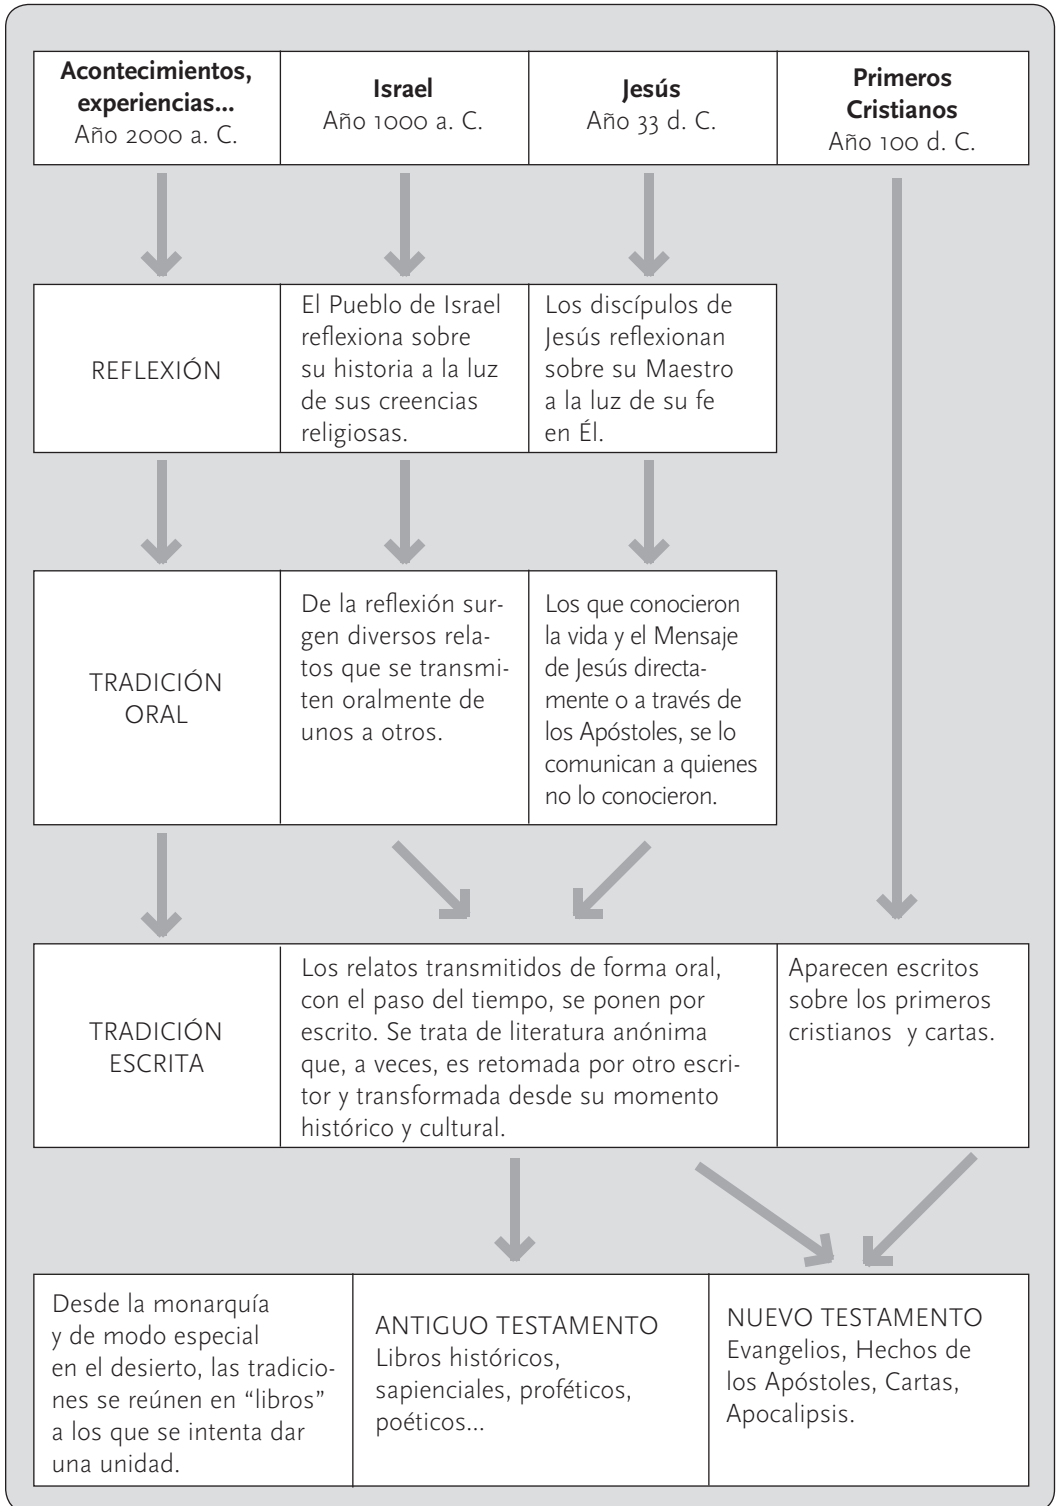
**Acontecimientos, experiencias...**
Año 2000 a. C.

**Israel**
Año 1000 a. C.

**Jesús**
Año 33 d. C.

**Primeros Cristianos**
Año 100 d. C.

REFLEXIÓN

El Pueblo de Israel reflexiona sobre su historia a la luz de sus creencias religiosas.

Los discípulos de Jesús reflexionan sobre su Maestro a la luz de su fe en Él.

TRADICIÓN ORAL

De la reflexión surgen diversos relatos que se transmiten oralmente de unos a otros.

Los que conocieron la vida y el Mensaje de Jesús directamente o a través de los Apóstoles, se lo comunican a quienes no lo conocieron.

TRADICIÓN ESCRITA

Los relatos transmitidos de forma oral, con el paso del tiempo, se ponen por escrito. Se trata de literatura anónima que, a veces, es retomada por otro escritor y transformada desde su momento histórico y cultural.

Aparecen escritos sobre los primeros cristianos y cartas.

Desde la monarquía y de modo especial en el desierto, las tradiciones se reúnen en "libros" a los que se intenta dar una unidad.

ANTIGUO TESTAMENTO
Libros históricos, sapienciales, proféticos, poéticos...

NUEVO TESTAMENTO
Evangelios, Hechos de los Apóstoles, Cartas, Apocalipsis.